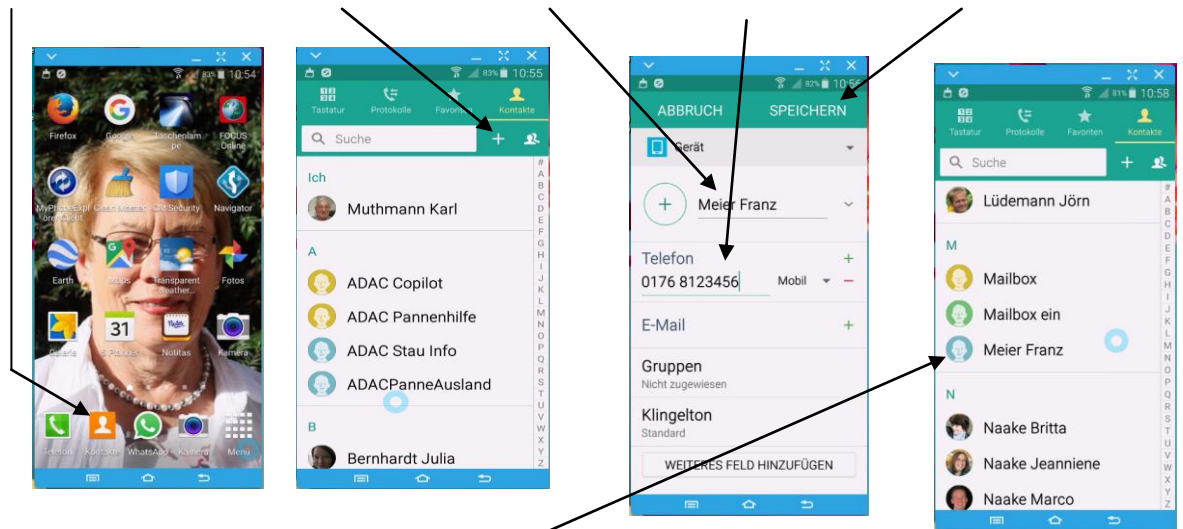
83% 10:54

Firefox
Google
Taschenlampe
FOCUS Online
MyPhoneExplorer Client
Clean Master
CM Security
Navigator
Earth
Maps
Transparent weather
Fotos
Galerie
S Planner
Notitas
Kamera
Telefon
Kontakte
WhatsApp
Kamera
Menü

83% 10:55

Tastatur
Protokolle
Favoriten
Kontakte

Suche

Ich

Muthmann Karl

A

ADAC Copilot

ADAC Pannenhilfe

ADAC Stau Info

ADACPanneAusland

B

Bernhardt Julia

# A B C D E F G H I J K L M N O P Q R S T U V W X Y Z

82% 10:56

ABBRUCH
SPEICHERN

Gerät

Meier Franz

Telefon

0176 8123456
Mobil

E-Mail

Gruppen
Nicht zugewiesen

Klingelton
Standard

WEITERES FELD HINZUFÜGEN

81% 10:58

Tastatur
Protokolle
Favoriten
Kontakte

Suche

Lüdemann Jörn

M

Mailbox

Mailbox ein

Meier Franz

N

Naake Britta

Naake Jeanniene

Naake Marco

# A B C D E F G H I J K L M N O P Q R S T U V W X Y Z